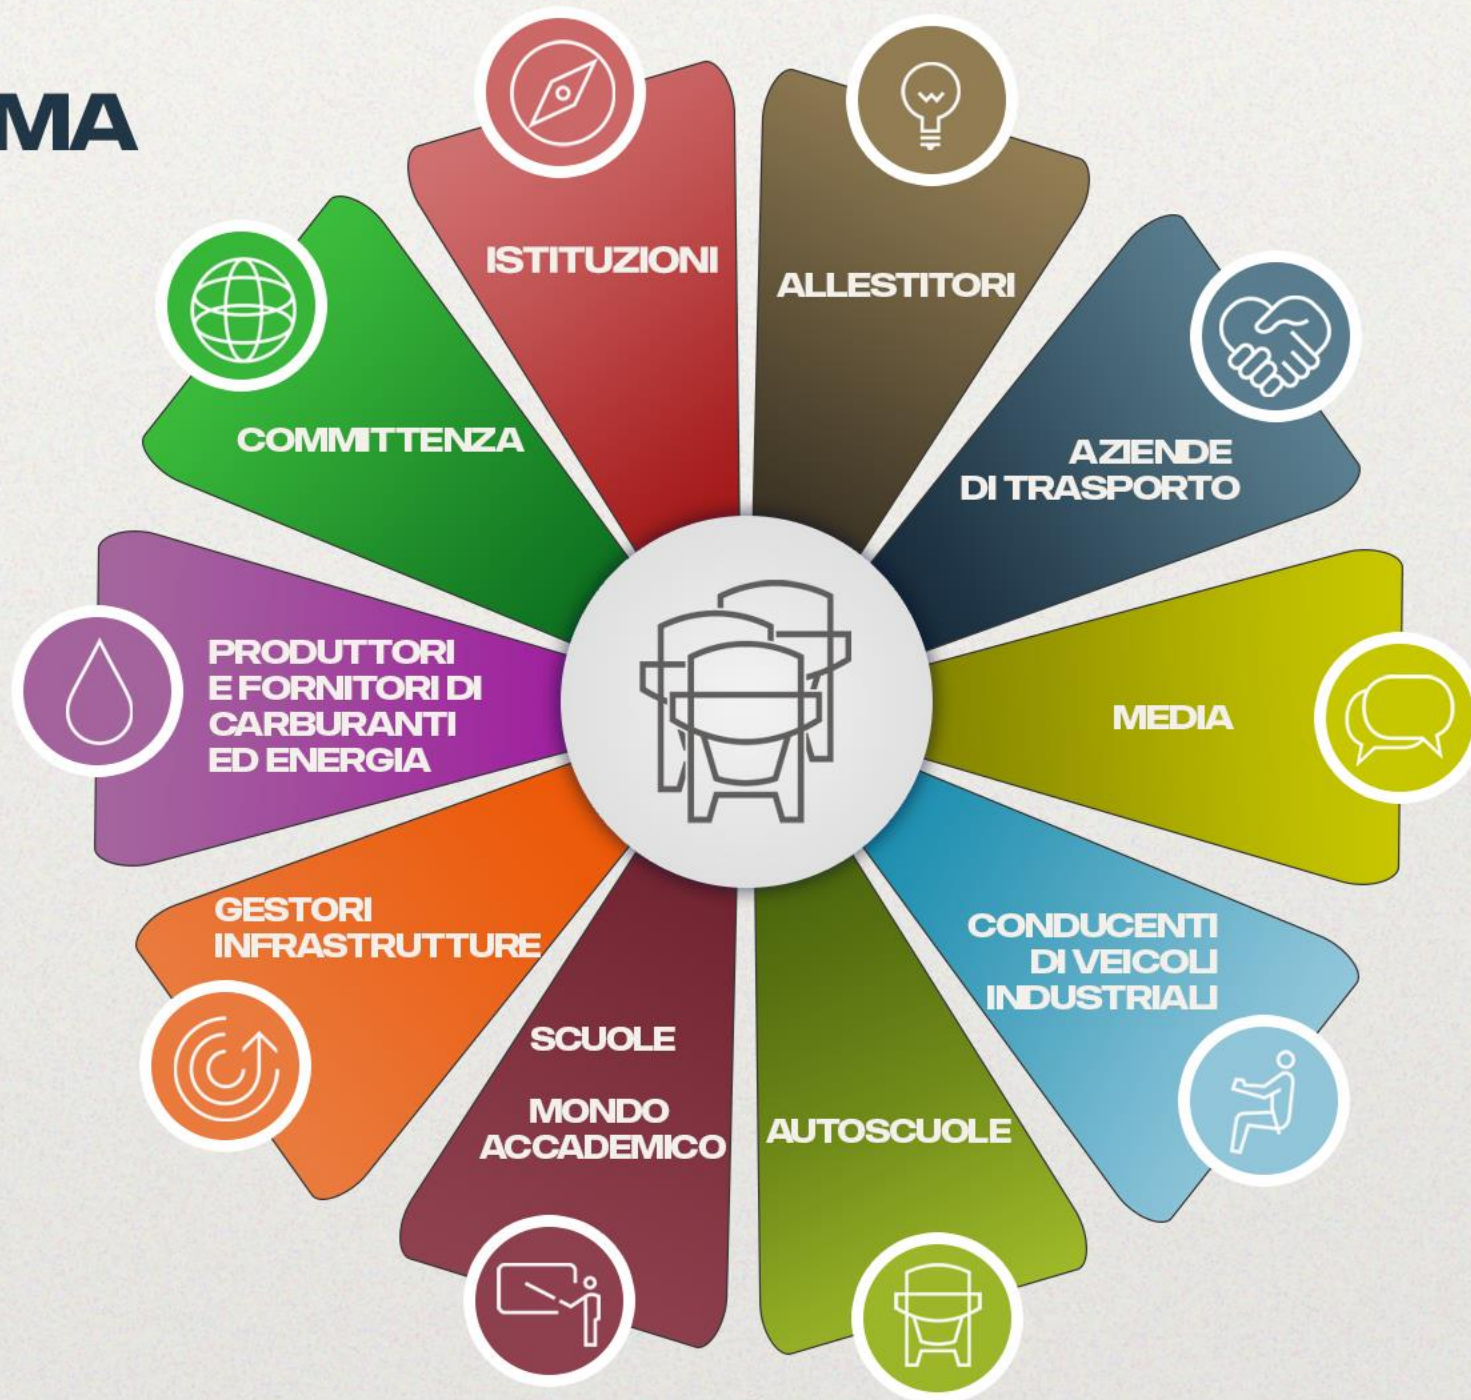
MA

ISTITUZIONI

ALLESTITORI

COMMITTENZA

AZIENDE DI TRASPORTO

PRODUTTORI E FORNITORI DI CARBURANTI ED ENERGIA

MEDIA

GESTORI INFRASTRUTTURE

CONDUCENTI DI VEICOLI INDUSTRIALI

SCUOLE

MONDO ACCADEMICO

AUTOSCUOLE